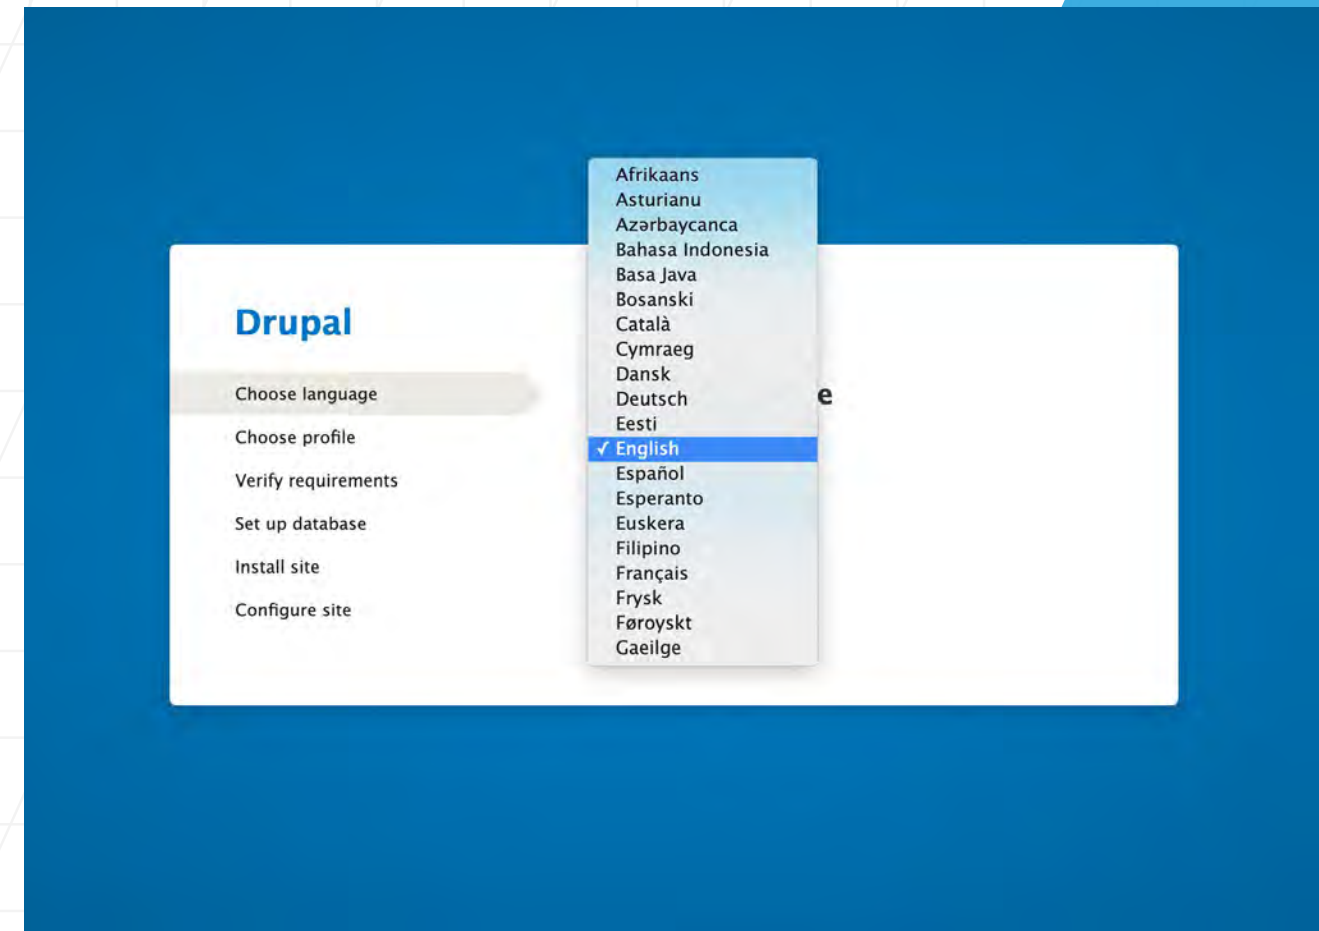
Drupal

Choose language

Choose profile

Verify requirements

Set up database

Install site

Configure site

Afrikaans
Asturianu
Azərbaycanca
Bahasa Indonesia
Basa Java
Bosanski
Català
Cymraeg
Dansk
Deutsch
Eesti
✓ English
Español
Esperanto
Euskera
Filipino
Français
Frysk
Føroyskt
Gaeilge

e